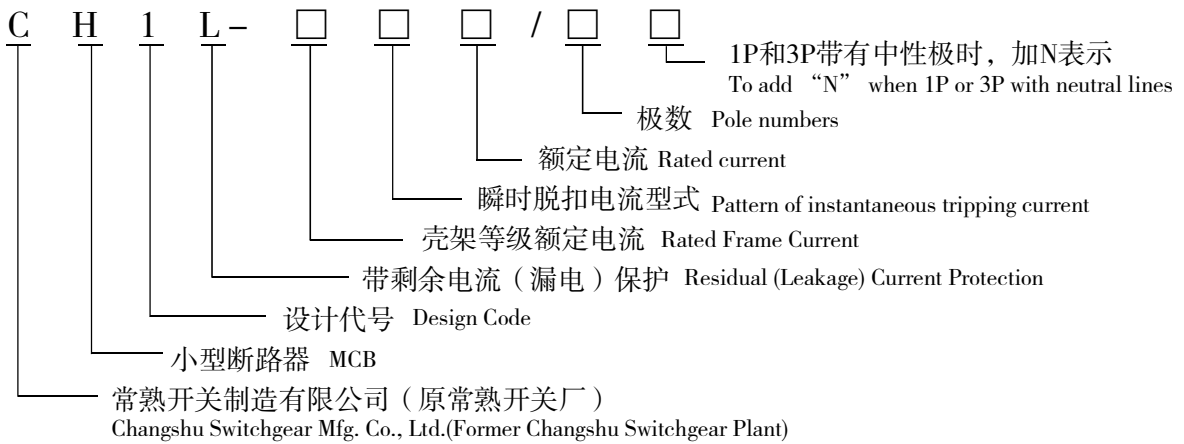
C H 1 L - □ □ □ / □ □

1P和3P带有中性极时，加N表示
To add “N” when 1P or 3P with neutral lines

极数 Pole numbers

额定电流 Rated current

瞬时脱扣电流型式 Pattern of instantaneous tripping current

壳架等级额定电流 Rated Frame Current

带剩余电流（漏电）保护 Residual (Leakage) Current Protection

设计代号 Design Code

小型断路器 MCB

常熟开关制造有限公司（原常熟开关厂）
Changshu Switchgear Mfg. Co., Ltd.(Former Changshu Switchgear Plant)